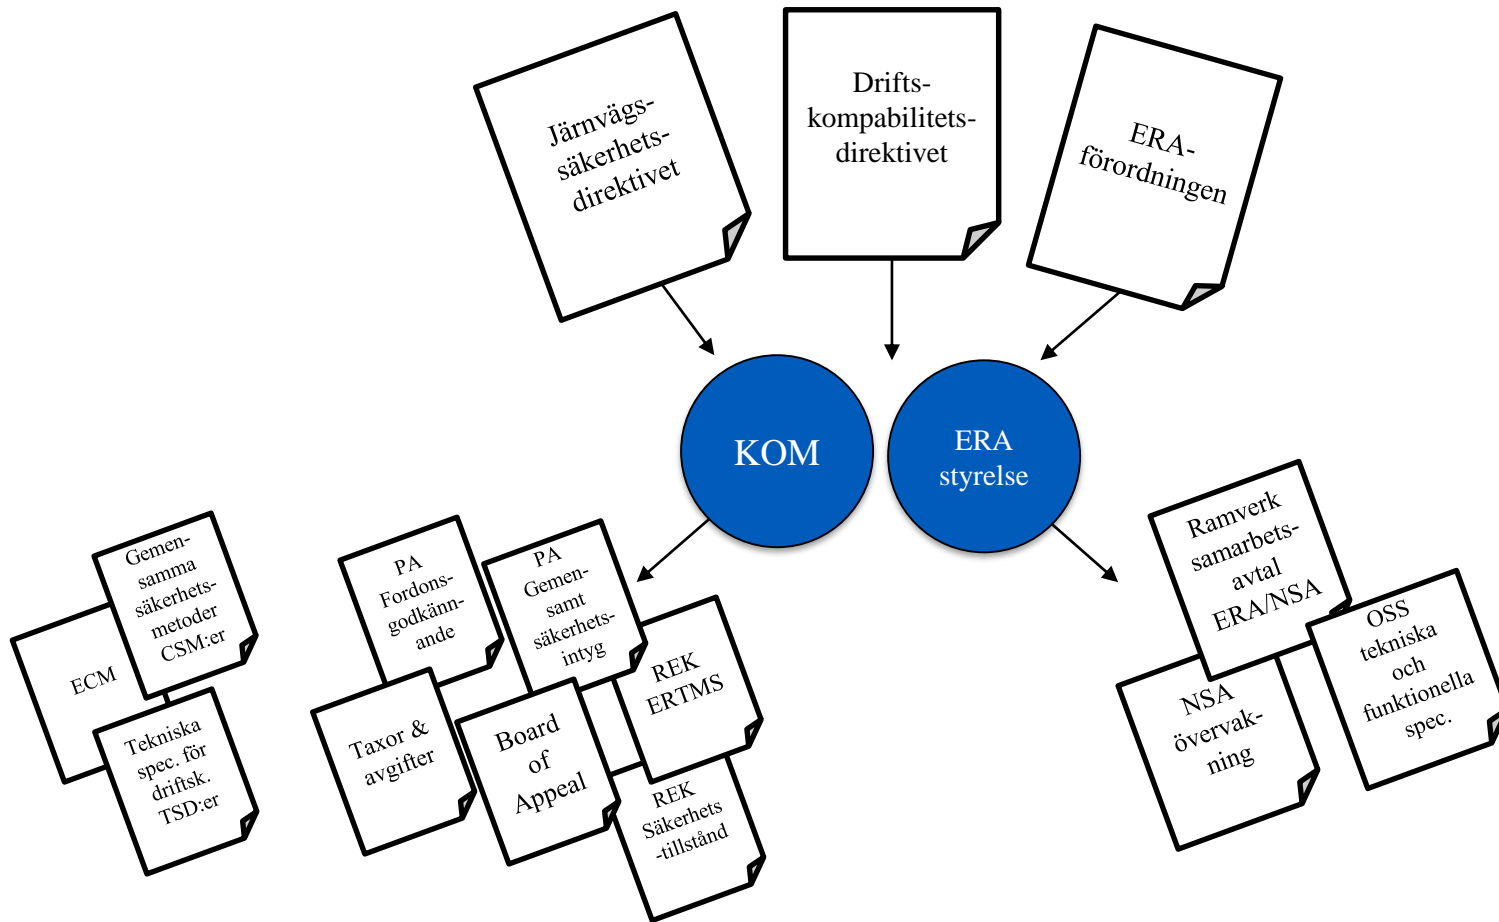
Järnvägssäkerhetsdirektivet

Driftskompabilitetsdirektivet

ERA-förordningen

KOM

ERA styrelse

Gemensamma säkerhetsmetoder CSM:er

ECM

Tekniska spec. för driftsk. TSD:er

PA Fordonsgodkännande

PA Gemensamt säkerhetsintyg

Taxor & avgifter

Board of Appeal

REK ERTMS

REK Säkerhets-tillstånd

Ramverk samarbetsavtal ERA/NSA

NSA övervakning

OSS tekniska och funktionella spec.